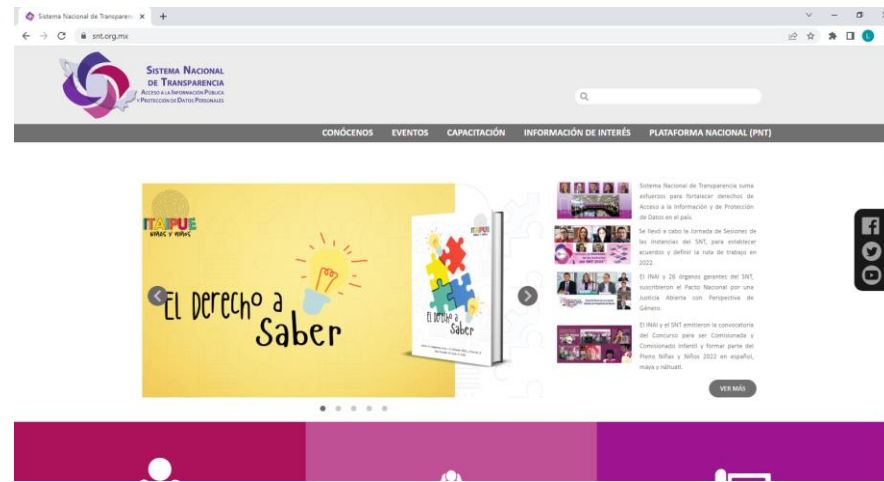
Sistema Nacional de Transparenc ×
+
snt.org.mx

SISTEMA NACIONAL DE TRANSPARENCIA
ACCESO A LA INFORMACIÓN PÚBLICA Y PROTECCIÓN DE DATOS PERSONALES

CONÓCENOS EVENTOS CAPACITACIÓN INFORMACIÓN DE INTERÉS PLATAFORMA NACIONAL (PNT)

ITAIPUE
niñas y niños

El Derecho a Saber

El Derecho a Saber

Sistema Nacional de Transparencia suma esfuerzos para fortalecer derechos de Acceso a la Información y de Protección de Datos en el país.

Se llevó a cabo la Jornada de Sesiones de las Instancias del SNT, para establecer acuerdos y definir la ruta de trabajo en 2022.

El INAI y 26 órganos garantes del SNT, suscribieron el Pacto Nacional por una Justicia Abierta con Perspectiva de Género.

El INAI y el SNT emitieron la convocatoria del Concurso para ser Comisionada y Comisionado Infantil y formar parte del Pleno Niñas y Niños 2022 en español, maya y náhuatl.

VER MÁS